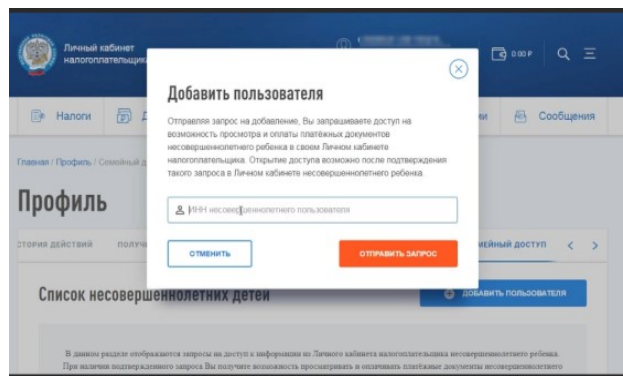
Личный кабинет налогоплательщика

0.00 ₽

Налоги

Сообщения

Главная / Профиль / Семейный д

Профиль

стория действий

получ

семейный доступ

Добавить пользователя

Отправляя запрос на добавление, Вы запрашиваете доступ на возможность просмотра и оплаты платежных документов несовершеннолетнего ребенка в своем Личном кабинете налогоплательщика. Открытие доступа возможно после подтверждения такого запроса в Личном кабинете несовершеннолетнего ребенка.

ИНН несовершеннолетнего пользователя

ОТМЕНИТЬ

ОТПРАВИТЬ ЗАПРОС

Список несовершеннолетних детей

ДОБАВИТЬ ПОЛЬЗОВАТЕЛЯ

В данном разделе отображаются запросы на доступ к информации из Личного кабинета налогоплательщика несовершеннолетнего ребенка. При наличии подтвержденного запроса Вы получите возможность просматривать и оплачивать платежные документы несовершеннолетнего